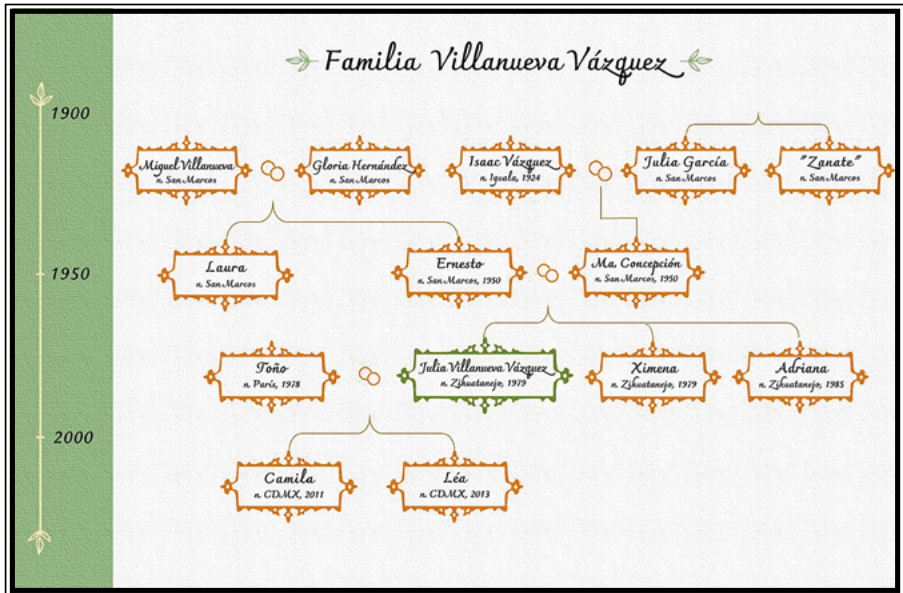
Familia Villanueva Vázquez

1900

1950

2000

Miguel Villanueva
n. San Marcos

Gloria Hernández
n. San Marcos

Isaac Vázquez
n. Iguala, 1924

Julia García
n. San Marcos

"Zanate"
n. San Marcos

Laura
n. San Marcos

Ernesto
n. San Marcos, 1950

Ma. Concepción
n. San Marcos, 1950

Toño
n. París, 1978

Julia Villanueva Vázquez
n. Zihuatanejo, 1979

Ximena
n. Zihuatanejo, 1979

Adriana
n. Zihuatanejo, 1985

Camila
n. CDMX, 2011

Léa
n. CDMX, 2013